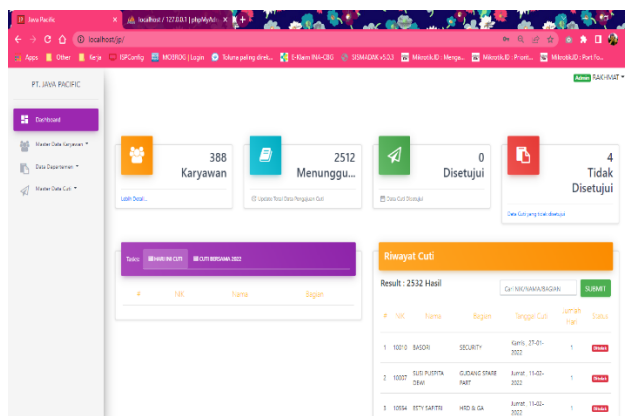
Java Pacific
localhost / 127.0.0.1 | phpMyAdm
localhost/jp/
Apps Other Kerja ISPConfig MOSFOG | Login Toluna paling direk... E-Klaim INA-CBG SISMADAK v5.0.3 Mikrotik.ID : Mengu... Mikrotik.ID : Port... Mikrotik.ID : Port Fo...
Admin RAKHMAT
PT. JAVA PACIFIC
Dashboard
Master Data Karyawan
Data Departemen
Master Data Cuti
388
Karyawan
Lebih Detail...
2512
Menunggu...
Update Total Data Pengajuan Cuti
0
Disetujui
Data Cuti Disetujui
4
Tidak Disetujui
Data Cuti yang tidak disetujui
Tabs: HARI INI CUTI CUTI BERSAMA 2022
| # | NIK | Nama | Bagian |
|---|---|---|---|
Riwayat Cuti
Result : 2532 Hasil
Cari NIK/NAMA/BAGIAN
SUBMIT
| # | NIK | Nama | Bagian | Tanggal Cuti | Jumlah Hari | Status |
|---|---|---|---|---|---|---|
| 1 | 10010 | BASORI | SECURITY | Kamis, 27-01-2022 | 1 | Ditolak |
| 2 | 10037 | SUSI PUSPITA DEWI | GUDANG SPARE PART | Jumat, 11-02-2022 | 1 | Ditolak |
| 3 | 10534 | ESTY SARITRI | HRD & GA | Jumat, 11-02-2022 | 1 | Ditolak |